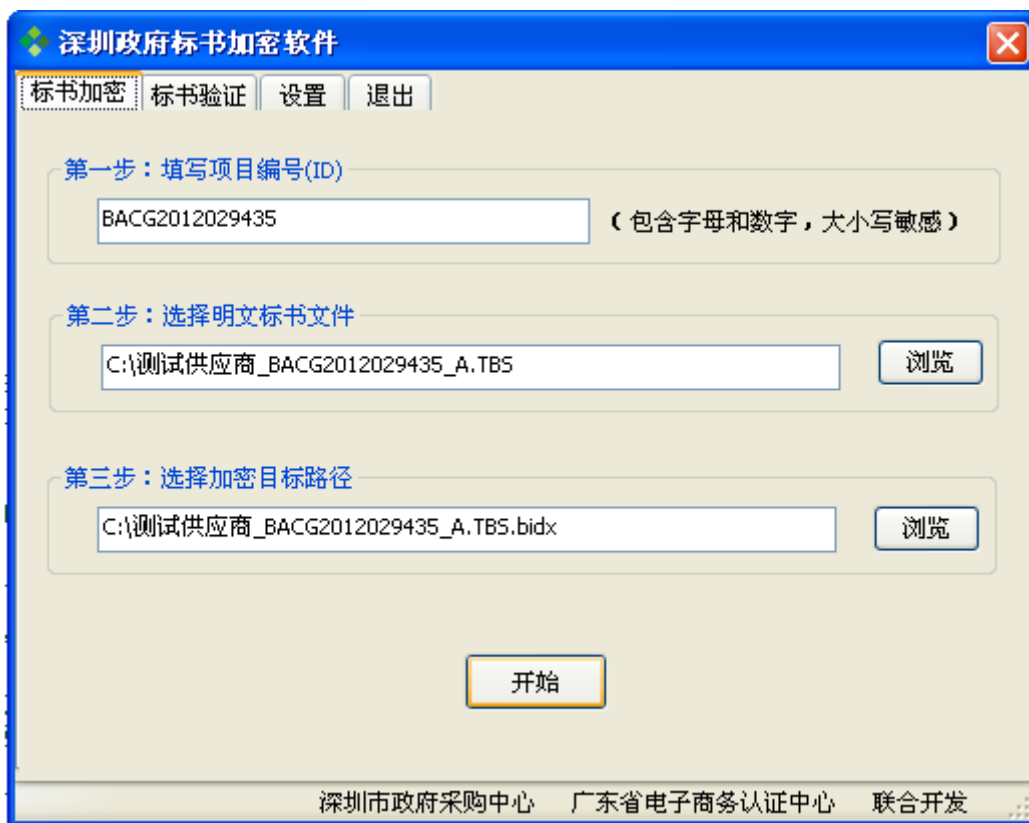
深圳政府标书加密软件

标书加密 标书验证 设置 退出

第一步：填写项目编号(ID)

BACG2012029435

（包含字母和数字，大小写敏感）

第二步：选择明文标书文件

C:\测试供应商_BACG2012029435_A.TBS

浏览

第三步：选择加密目标路径

C:\测试供应商_BACG2012029435_A.TBS.bidx

浏览

开始

深圳市政府采购中心 广东省电子商务认证中心 联合开发